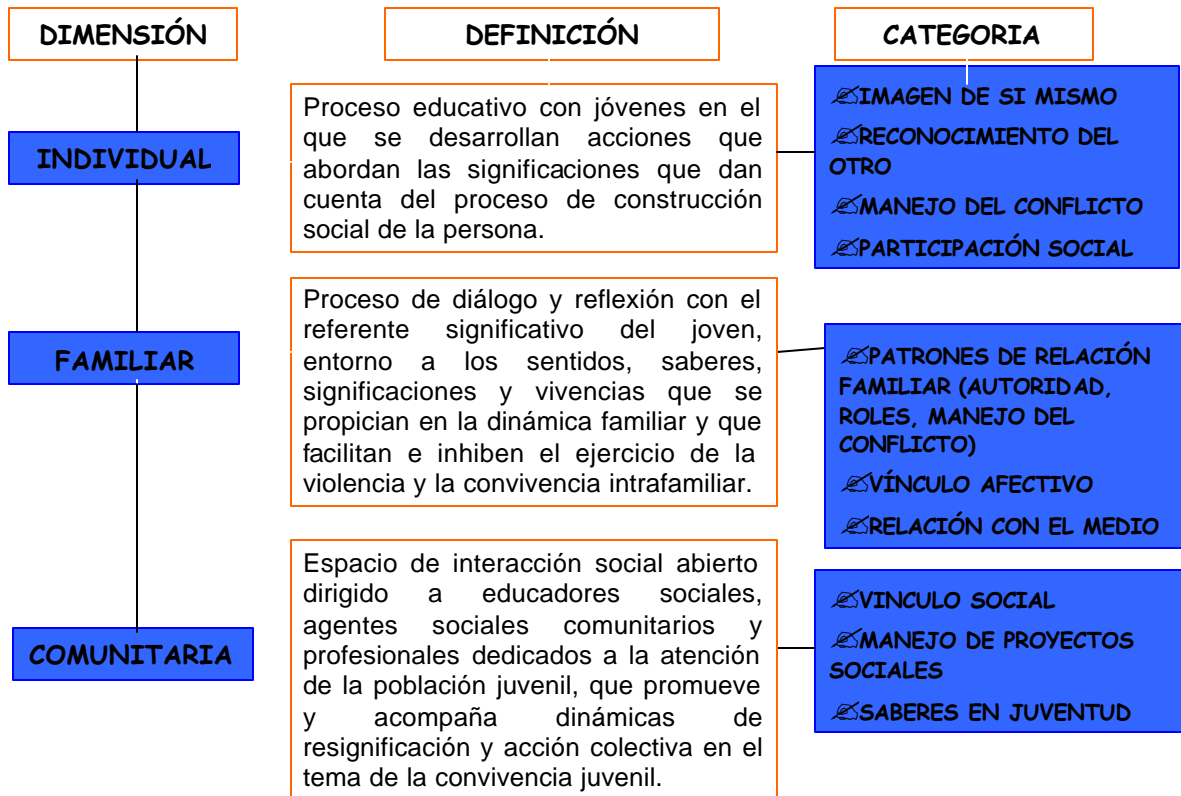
DIMENSIÓN

DEFINICIÓN

CATEGORIA

INDIVIDUAL

Proceso educativo con jóvenes en el que se desarrollan acciones que abordan las significaciones que dan cuenta del proceso de construcción social de la persona.

✍IMAGEN DE SI MISMO
✍RECONOCIMIENTO DEL OTRO
✍MANEJO DEL CONFLICTO
✍PARTICIPACIÓN SOCIAL

FAMILIAR

Proceso de diálogo y reflexión con el referente significativo del joven, entorno a los sentidos, saberes, significaciones y vivencias que se propician en la dinámica familiar y que facilitan e inhiben el ejercicio de la violencia y la convivencia intrafamiliar.

✍PATRONES DE RELACIÓN FAMILIAR (AUTORIDAD, ROLES, MANEJO DEL CONFLICTO)
✍VÍNCULO AFECTIVO
✍RELACIÓN CON EL MEDIO

COMUNITARIA

Espacio de interacción social abierto dirigido a educadores sociales, agentes sociales comunitarios y profesionales dedicados a la atención de la población juvenil, que promueve y acompaña dinámicas de resignificación y acción colectiva en el tema de la convivencia juvenil.

✍VINCULO SOCIAL
✍MANEJO DE PROYECTOS SOCIALES
✍SABERES EN JUVENTUD